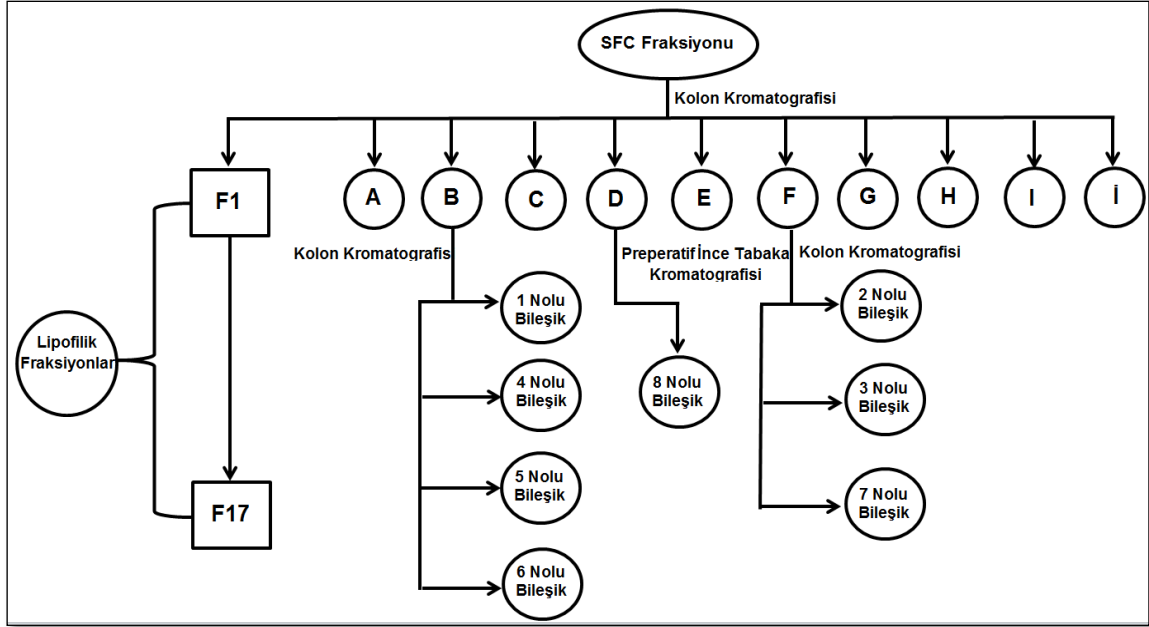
SFC Fraksiyonu

Kolon Kromatografisi

F1

A B C D E F G H I İ

Kolon Kromatografis

Preperatif İnce Tabaka Kromatografisi

Kolon Kromatografisi

Lipofilik Fraksiyonlar

1 Nolu Bileşik

4 Nolu Bileşik

5 Nolu Bileşik

6 Nolu Bileşik

8 Nolu Bileşik

2 Nolu Bileşik

3 Nolu Bileşik

7 Nolu Bileşik

F17